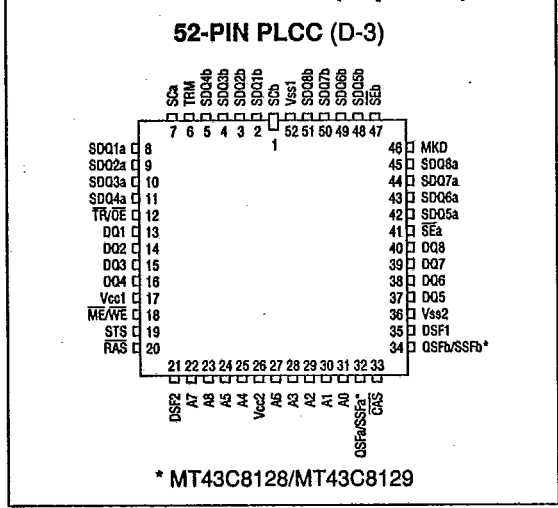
52-PIN PLCC (D-3)

SCa TRM SDQ4b SDQ3b SDQ2b SDQ1b SCb Vss1 SDQ8b SDQ7b SDQ6b SDQ5b SEb

7 6 5 4 3 2 1 52 51 50 49 48 47

SDQ1a 8
SDQ2a 9
SDQ3a 10
SDQ4a 11
$\overline{TR}/\overline{OE}$ 12
DQ1 13
DQ2 14
DQ3 15
DQ4 16
Vcc1 17
$\overline{ME}/\overline{WE}$ 18
$\overline{STS}$ 19
$\overline{RAS}$ 20

46 MKD
45 SDQ8a
44 SDQ7a
43 SDQ6a
42 SDQ5a
41 $\overline{SEa}$
40 DQ8
39 DQ7
38 DQ6
37 DQ5
36 Vss2
35 DSF1
34 QSFb/SSFb*

21 22 23 24 25 26 27 28 29 30 31 32 33

DSF2 A7 A8 A5 A4 Vcc2 A6 A3 A2 A1 A0 QSFa/SSFa* $\overline{CAS}$

* MT43C8128/MT43C8129